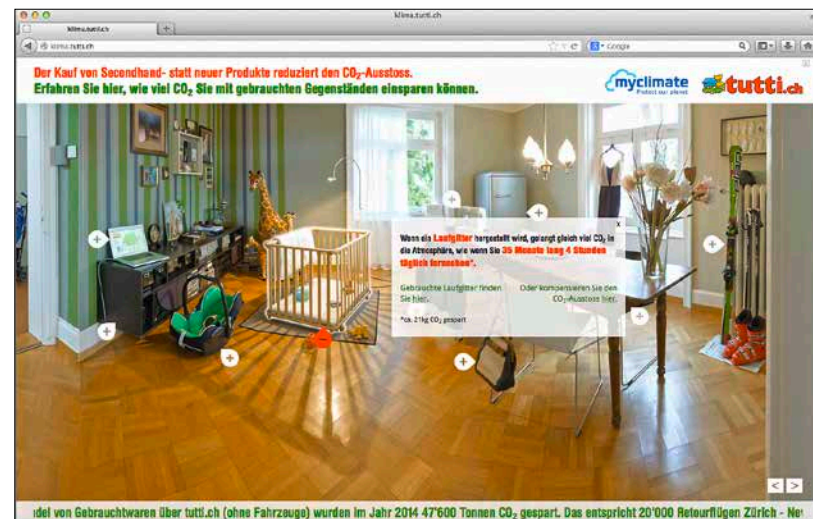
klima.tutti.ch

klima.tutti.ch

klima.tutti.ch

Google

Der Kauf von Secondhand- statt neuer Produkte reduziert den $CO_2$-Ausstoss.

Erfahren Sie hier, wie viel $CO_2$ Sie mit gebrauchten Gegenständen einsparen können.

myclimate
Protect our planet

tutti.ch

Wenn ein Laufgitter hergestellt wird, gelangt gleich viel $CO_2$ in die Atmosphäre, wie wenn Sie 35 Monate lang 4 Stunden täglich fernsehen*.

Gebrauchte Laufgitter finden Sie hier.

Oder kompensieren Sie den $CO_2$-Ausstoss hier.

*ca. 21kg $CO_2$ gespart

x

< >

idel von Gebrauchtwaren über tutti.ch (ohne Fahrzeuge) wurden im Jahr 2014 47'600 Tonnen $CO_2$ gespart. Das entspricht 20'000 Retourflügen Zürich - Ne